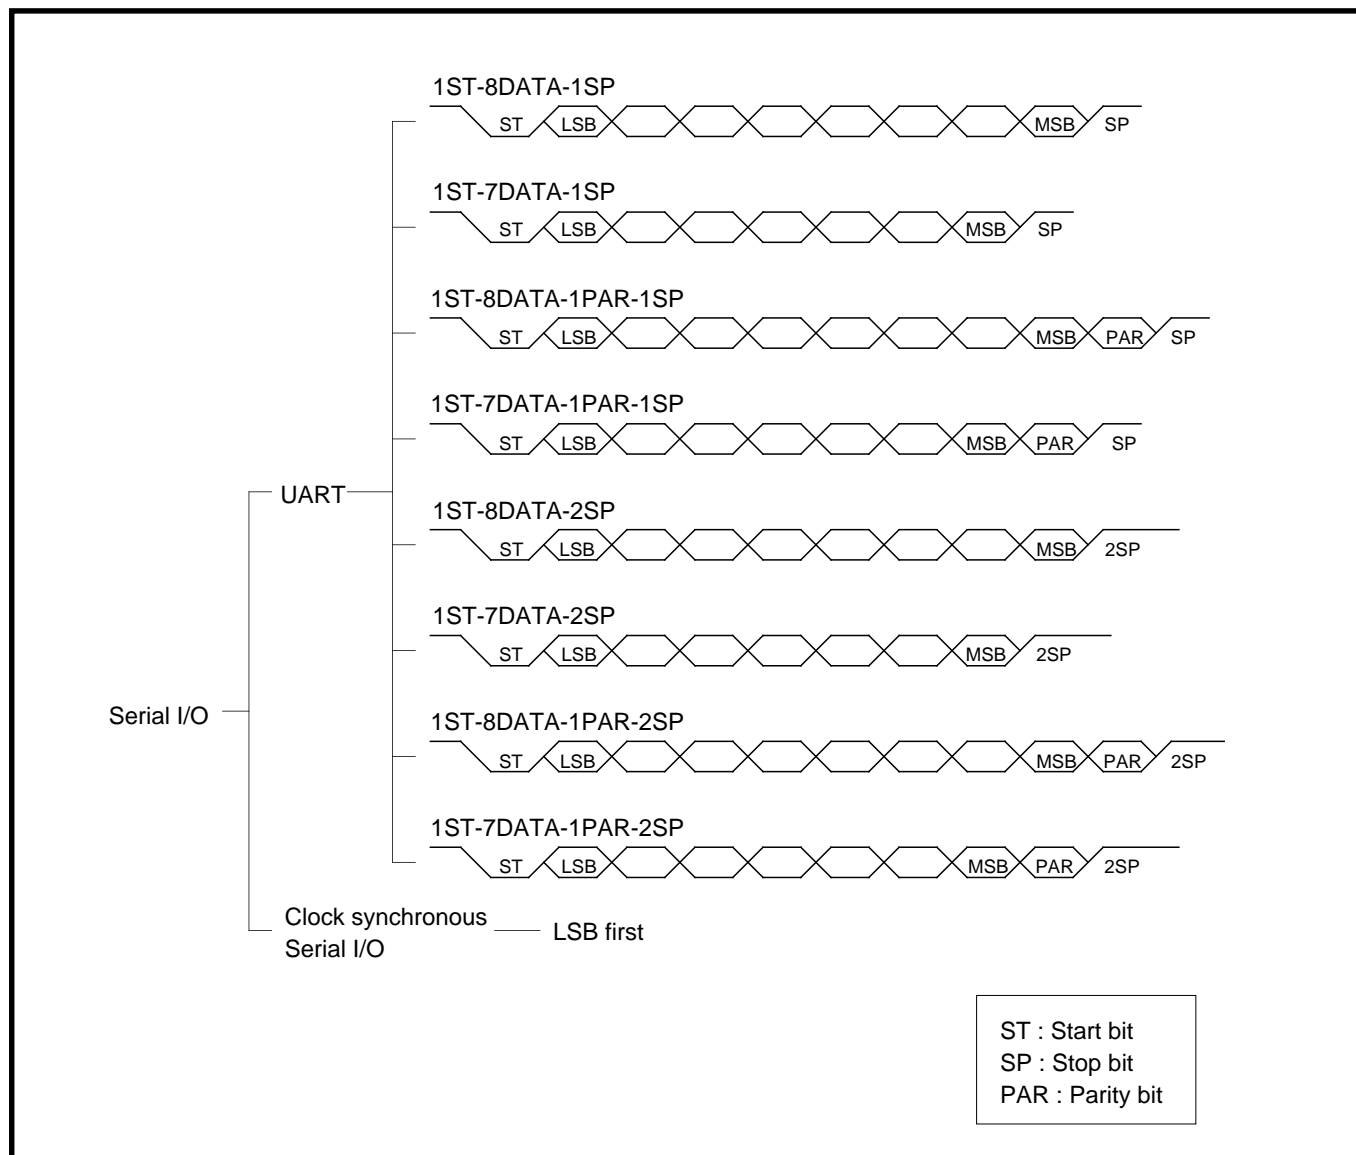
1ST-8DATA-1SP
ST LSB MSB SP

1ST-7DATA-1SP
ST LSB MSB SP

1ST-8DATA-1PAR-1SP
ST LSB MSB PAR SP

1ST-7DATA-1PAR-1SP
ST LSB MSB PAR SP

UART

1ST-8DATA-2SP
ST LSB MSB 2SP

1ST-7DATA-2SP
ST LSB MSB 2SP

Serial I/O

1ST-8DATA-1PAR-2SP
ST LSB MSB PAR 2SP

1ST-7DATA-1PAR-2SP
ST LSB MSB PAR 2SP

Clock synchronous Serial I/O

LSB first

ST : Start bit
SP : Stop bit
PAR : Parity bit